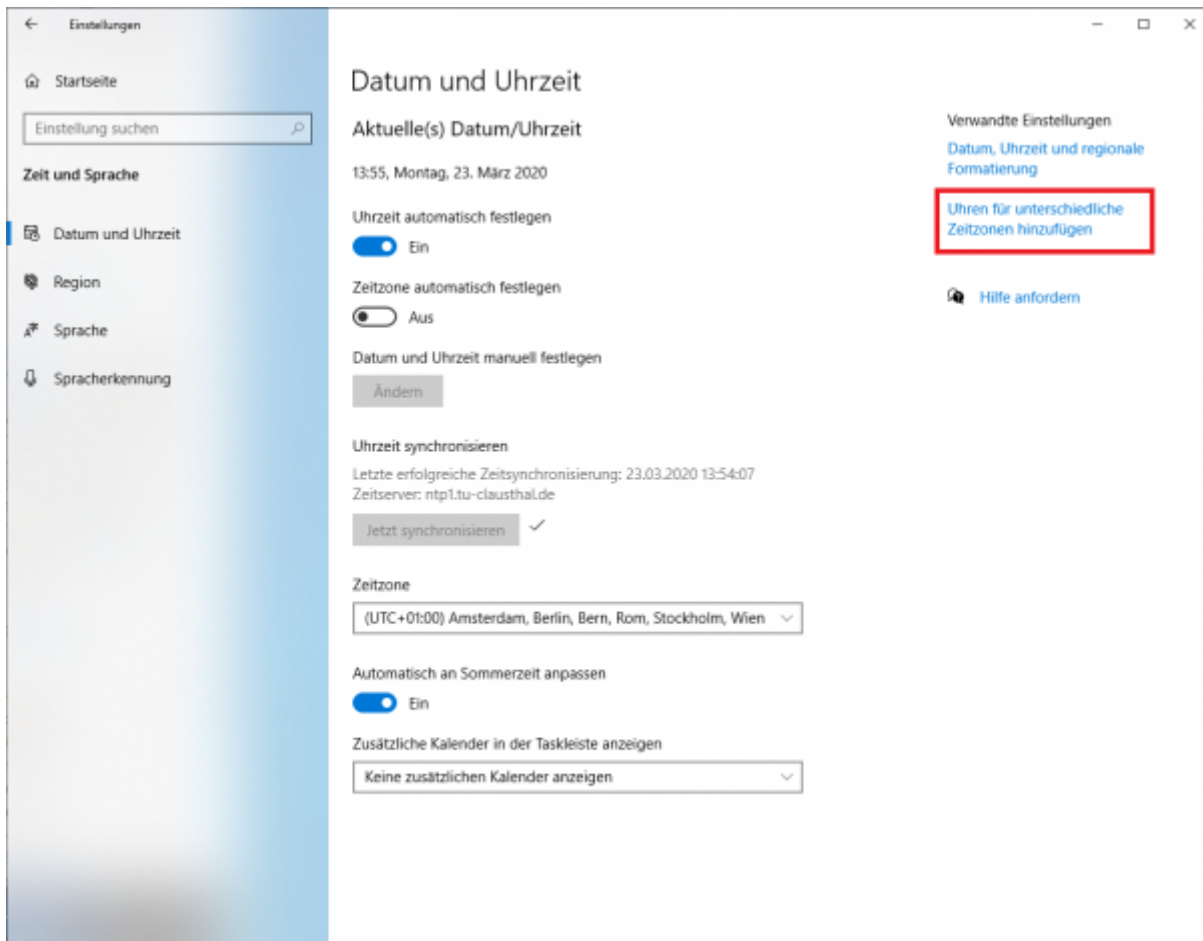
Einstellungen

Startseite

Einstellung suchen

Zeit und Sprache

Datum und Uhrzeit

Region

Sprache

Spracherkennung

Datum und Uhrzeit

Aktuelle(s) Datum/Uhrzeit

13:55, Montag, 23. März 2020

Uhrzeit automatisch festlegen

Ein

Zeitzone automatisch festlegen

Aus

Datum und Uhrzeit manuell festlegen

Ändern

Uhrzeit synchronisieren

Letzte erfolgreiche Zeitsynchronisierung: 23.03.2020 13:54:07
Zeitserver: ntp1.tu-clausthal.de

Jetzt synchronisieren

Zeitzone

(UTC+01:00) Amsterdam, Berlin, Bern, Rom, Stockholm, Wien

Automatisch an Sommerzeit anpassen

Ein

Zusätzliche Kalender in der Taskleiste anzeigen

Keine zusätzlichen Kalender anzeigen

Verwandte Einstellungen

Datum, Uhrzeit und regionale Formatierung

Uhren für unterschiedliche Zeitzonen hinzufügen

Hilfe anfordern